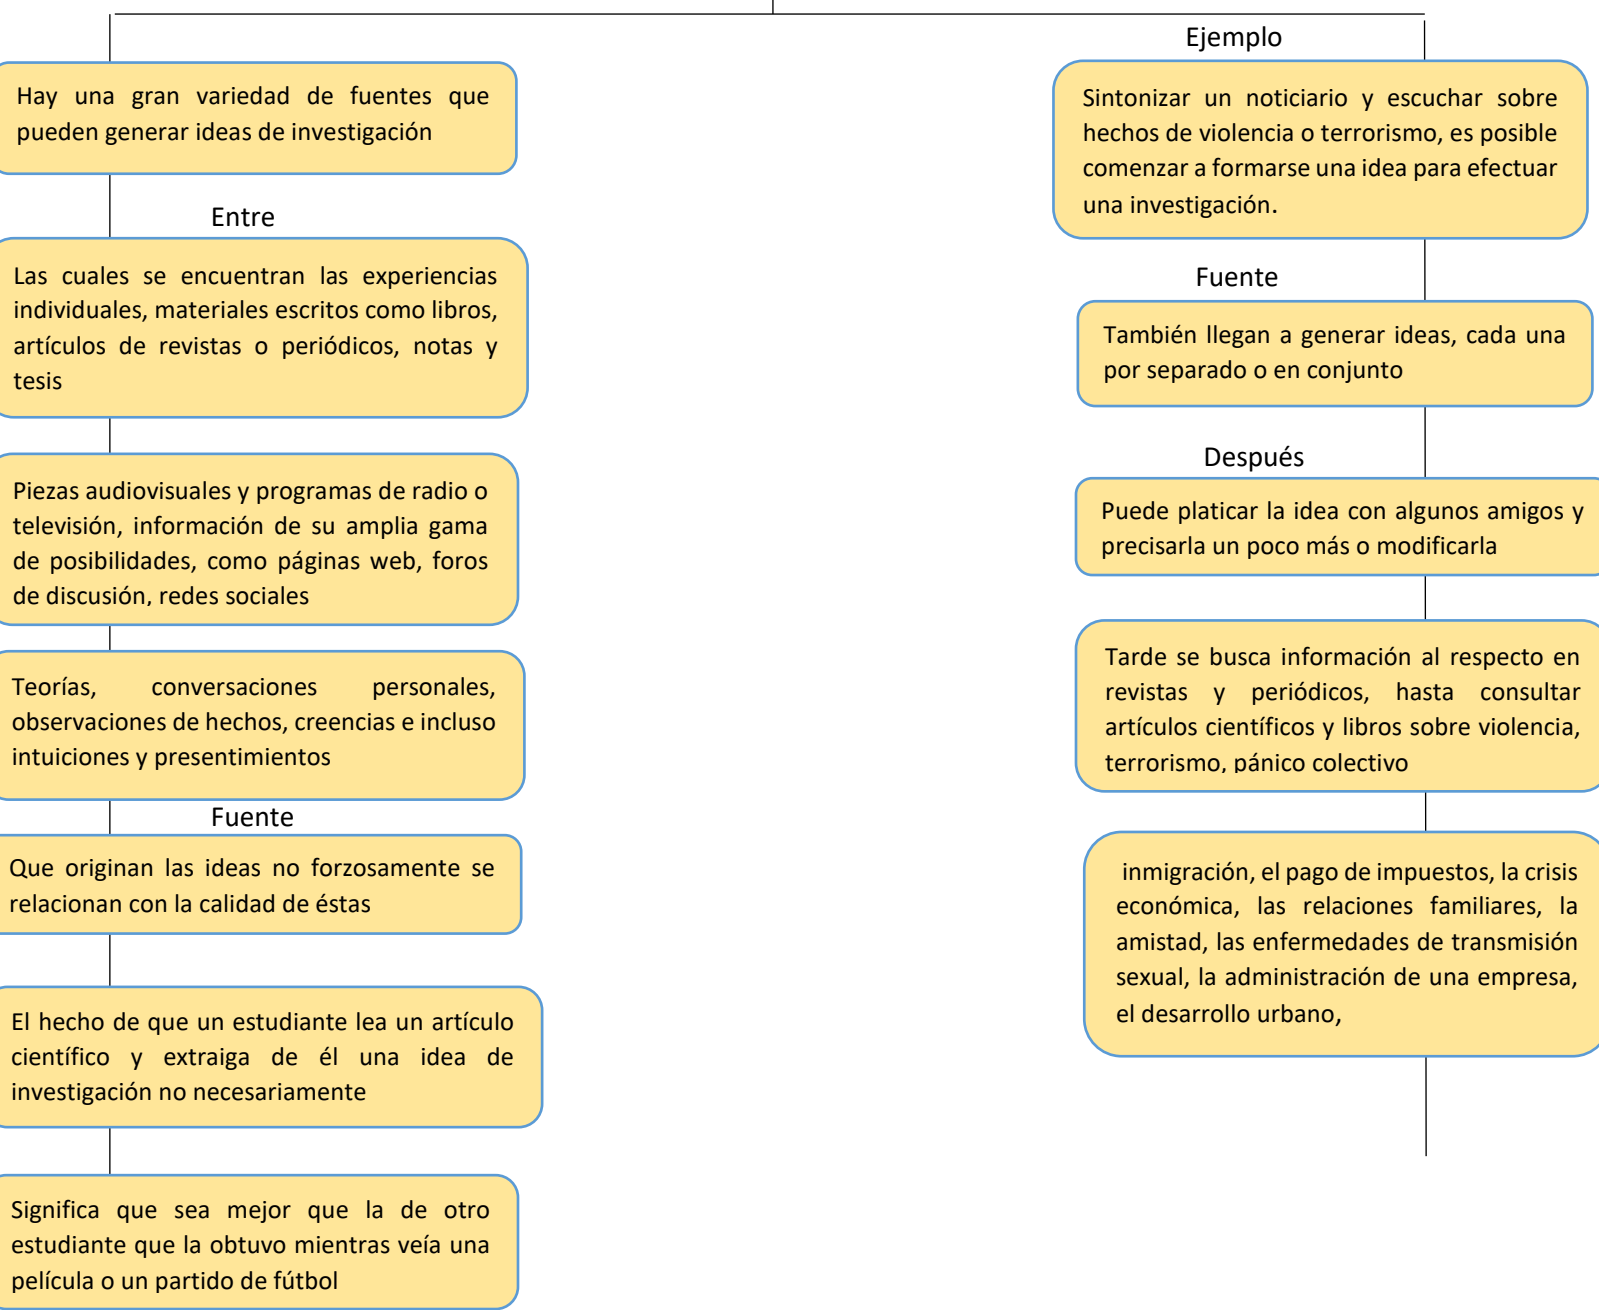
Hay una gran variedad de fuentes que pueden generar ideas de investigación

Entre

Las cuales se encuentran las experiencias individuales, materiales escritos como libros, artículos de revistas o periódicos, notas y tesis

Piezas audiovisuales y programas de radio o televisión, información de su amplia gama de posibilidades, como páginas web, foros de discusión, redes sociales

Teorías, conversaciones personales, observaciones de hechos, creencias e incluso intuiciones y presentimientos

Fuente

Que originan las ideas no forzosamente se relacionan con la calidad de éstas

El hecho de que un estudiante lea un artículo científico y extraiga de él una idea de investigación no necesariamente

Significa que sea mejor que la de otro estudiante que la obtuvo mientras veía una película o un partido de fútbol

Ejemplo

Sintonizar un noticiario y escuchar sobre hechos de violencia o terrorismo, es posible comenzar a formarse una idea para efectuar una investigación.

Fuente

También llegan a generar ideas, cada una por separado o en conjunto

Después

Puede platicar la idea con algunos amigos y precisarla un poco más o modificarla

Tarde se busca información al respecto en revistas y periódicos, hasta consultar artículos científicos y libros sobre violencia, terrorismo, pánico colectivo

inmigración, el pago de impuestos, la crisis económica, las relaciones familiares, la amistad, las enfermedades de transmisión sexual, la administración de una empresa, el desarrollo urbano,